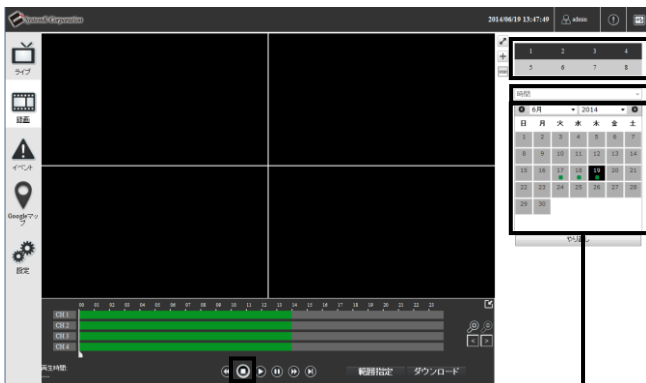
Systemk Corporation

2014/06/19 13:47:49 admin

ライブ

録画

イベント

Googleマップ

設定

1 2 3 4
5 6 7 8

時間

6月 2014

| 日 | 月 | 火 | 水 | 木 | 金 | 土 |
|---|---|---|---|---|---|---|
| 1 | 2 | 3 | 4 | 5 | 6 | 7 |
| 8 | 9 | 10 | 11 | 12 | 13 | 14 |
| 15 | 16 | 17 | 18 | 19 | 20 | 21 |
| 22 | 23 | 24 | 25 | 26 | 27 | 28 |
| 29 | 30 | | | | | |

やり直し

00 01 02 03 04 05 06 07 08 09 10 11 12 13 14 15 16 17 18 19 20 21 22 23

CH 1
CH 2
CH 3
CH 4

再生時間

範囲指定 ダウンロード